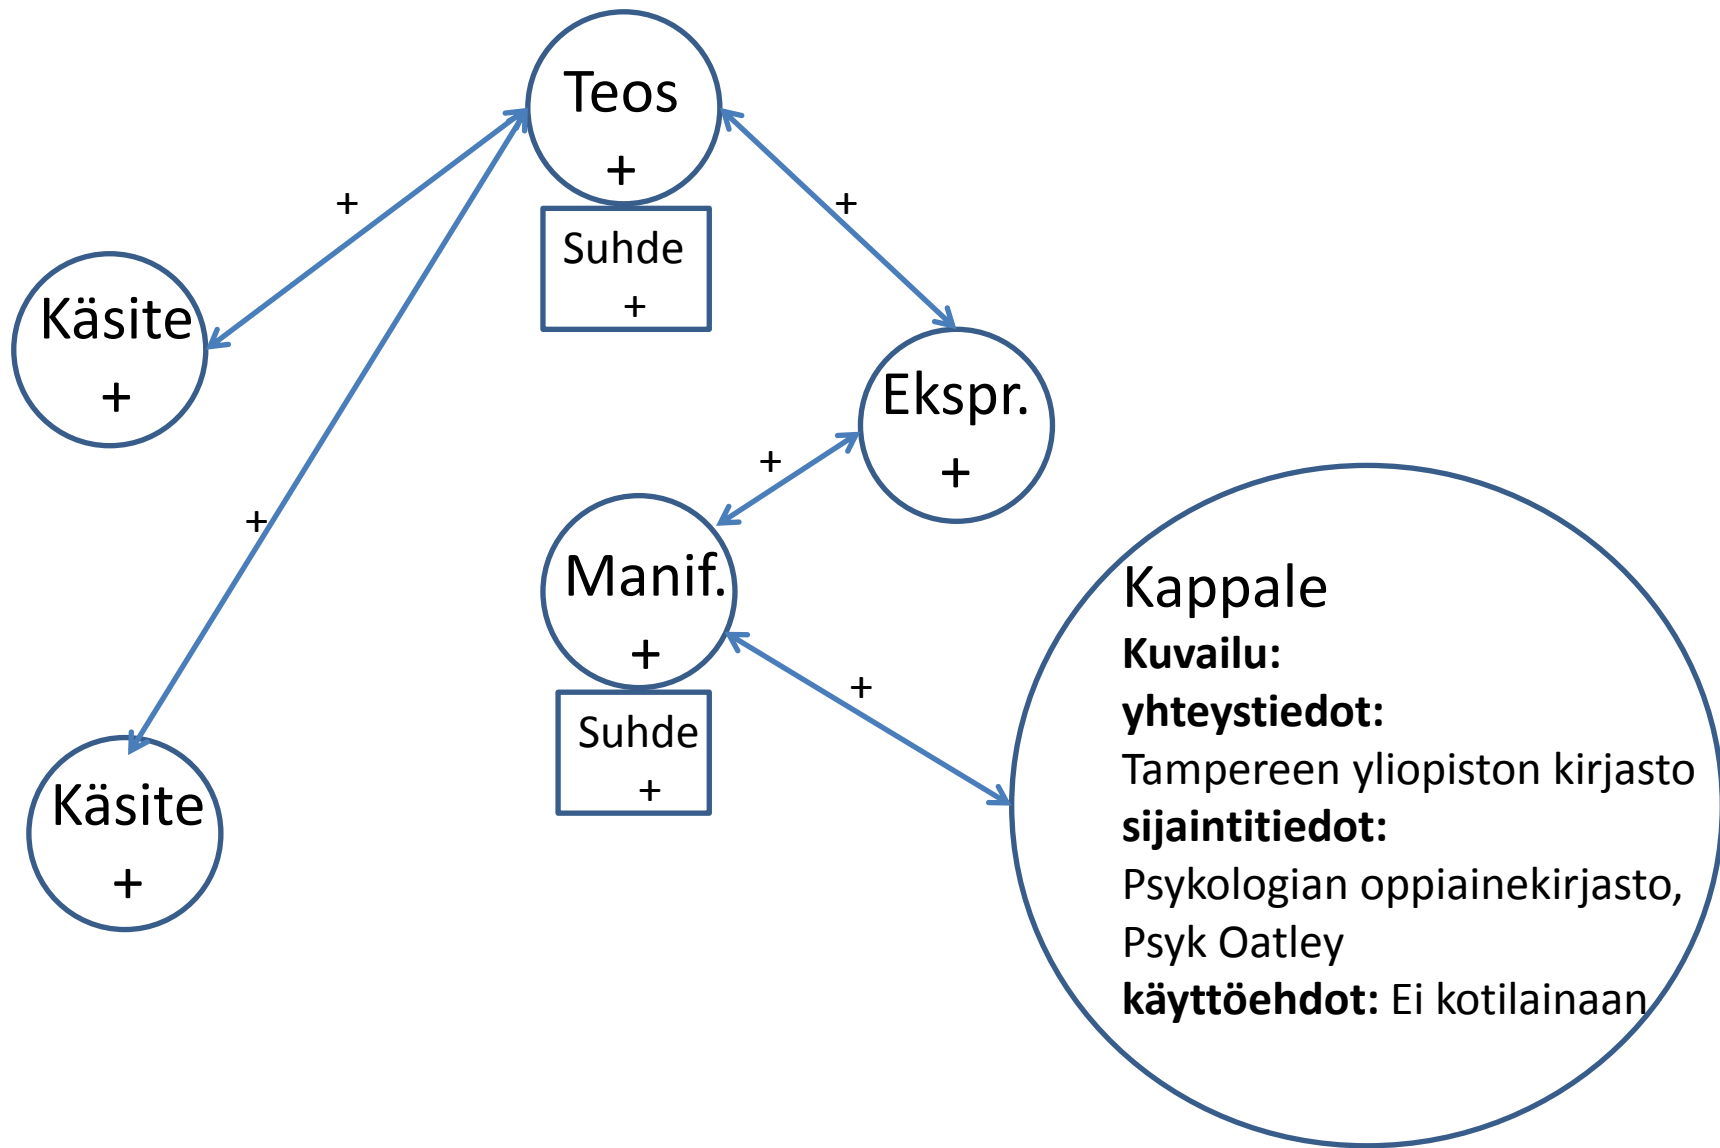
Teos
+

Suhde
+

+

+

Käsite
+

Ekspr.
+

+

+

Manif.
+

Suhde
+

+

Käsite
+

Kappale
**Kuvailu:**
**yhteystiedot:**
Tampereen yliopiston kirjasto
**sijaintitiedot:**
Psykologian oppiainekirjasto, Psyk Oatley
**käyttöehdot:** Ei kotilainaan